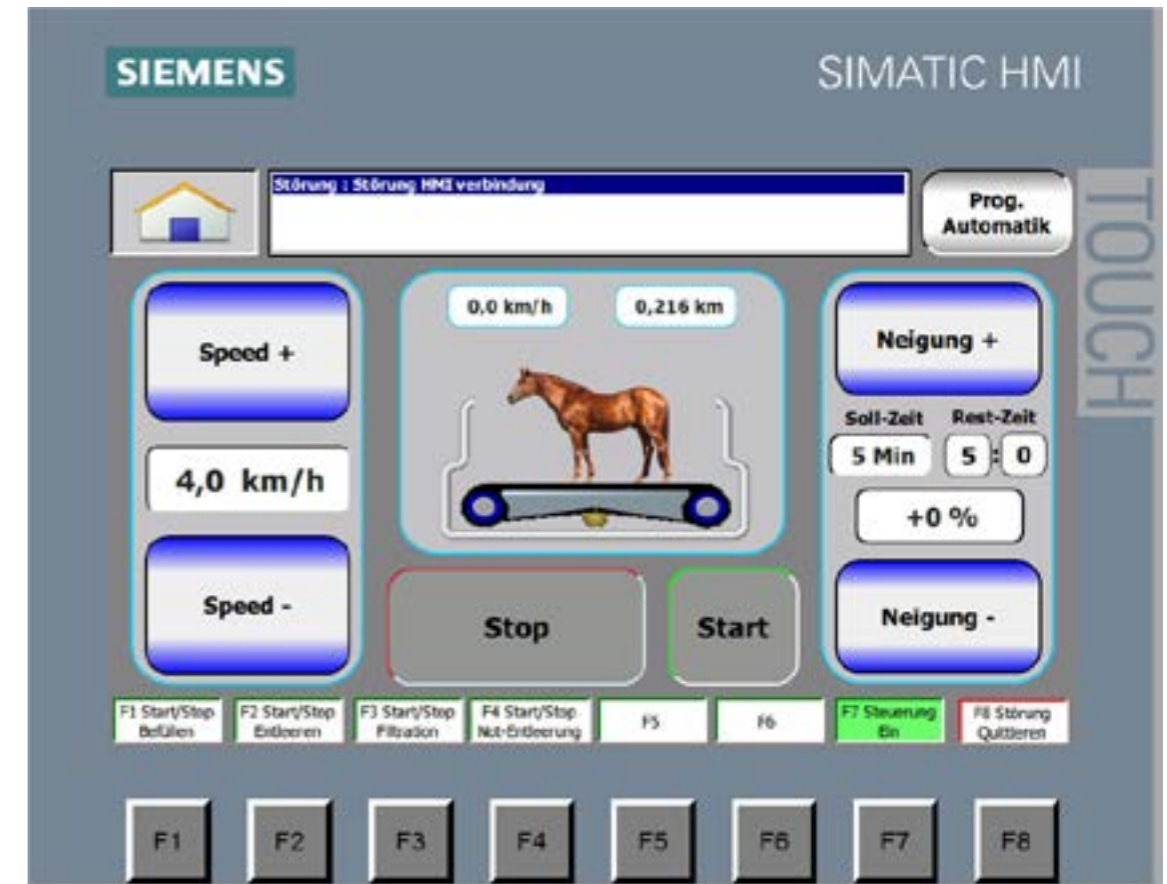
SIEMENS

SIMATIC HMI

TOUCH

Störung : Störung HMI verbindung

Prog. Automatik

Speed +

4,0 km/h

Speed -

0,0 km/h

0,216 km

Stop

Start

Neigung +

Soll-Zeit

Rest-Zeit

5 Min

5 : 0

+0 %

Neigung -

F1 Start/Stop Befüllen

F2 Start/Stop Entleeren

F3 Start/Stop Filtration

F4 Start/Stop Not-Entleerung

F5

F6

F7 Steuerung Ein

F8 Störung Quittieren

F1

F2

F3

F4

F5

F6

F7

F8